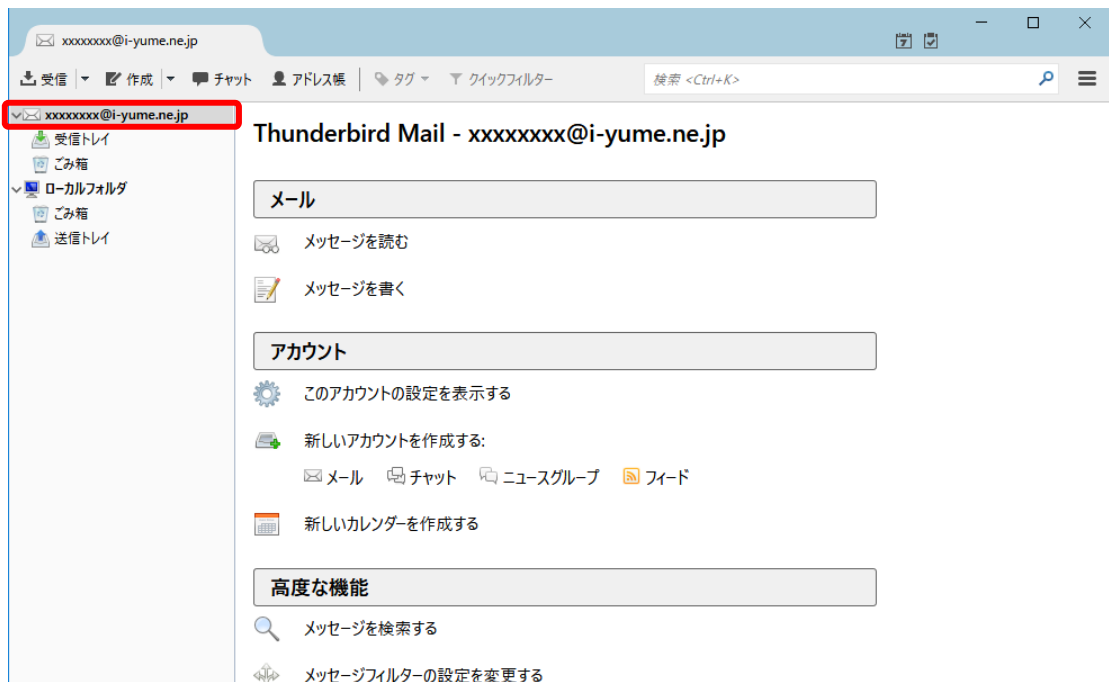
xxxxxxxx@i-yume.ne.jp

受信 作成 チャット アドレス帳 タグ クイックフィルター 検索 <Ctrl+K>

xxxxxxxx@i-yume.ne.jp
受信トレイ
ごみ箱
ローカルフォルダ
ごみ箱
送信トレイ

Thunderbird Mail - xxxxxxxx@i-yume.ne.jp

メール

メッセージを読む

メッセージを書く

アカウント

このアカウントの設定を表示する

新しいアカウントを作成する:

メール チャット ニュースグループ フィード

新しいカレンダーを作成する

高度な機能

メッセージを検索する

メッセージフィルターの設定を変更する